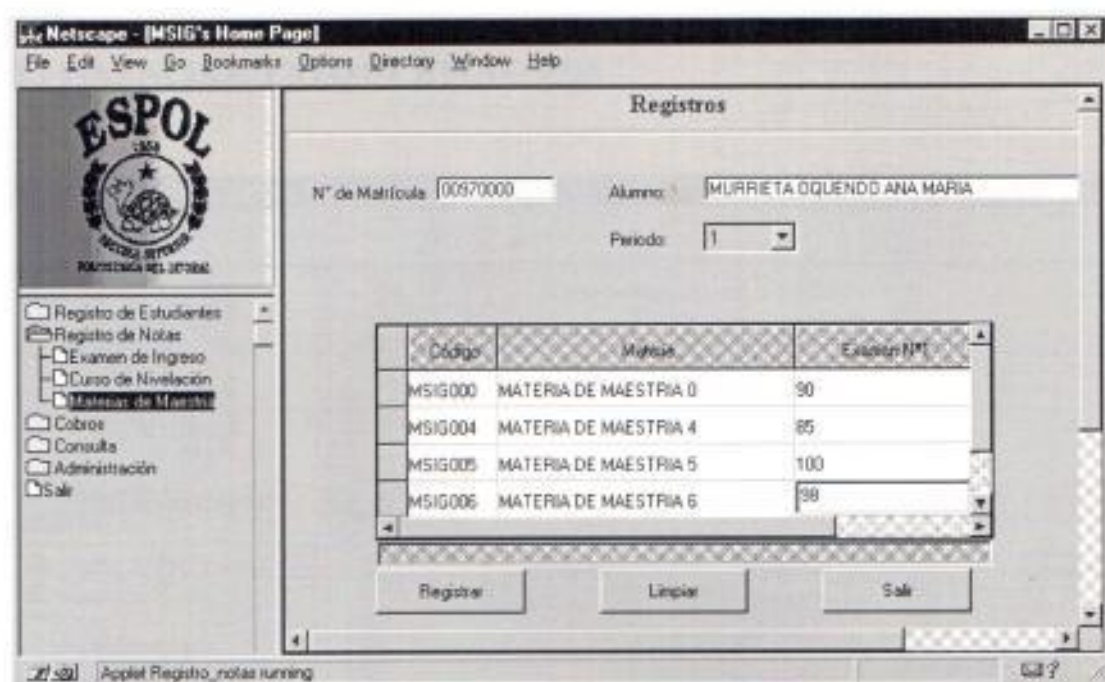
Netscape - [MSIG's Home Page]

File Edit View Go Bookmarks Options Directory Window Help

ESPOL
1958
ESCUELA SUPERIOR POLITECNICA DEL LITORAL

Registo de Estudiantes
Registro de Notas
Examen de Ingreso
Curso de Nivelación
Materias de Maestría
Cobros
Consulta
Administración
Salir

Registros

N° de Matrícula 00970000

Alumno: MURRIETA OQUENDO ANA MARIA

Periodo: 1

| Código | Materia | Examen N°1 |
|---|---|---|
| MSIG000 | MATERIA DE MAESTRIA 0 | 90 |
| MSIG004 | MATERIA DE MAESTRIA 4 | 85 |
| MSIG005 | MATERIA DE MAESTRIA 5 | 100 |
| MSIG006 | MATERIA DE MAESTRIA 6 | 98 |

Registrar Limpiar Salir

Applet Registro_notas running